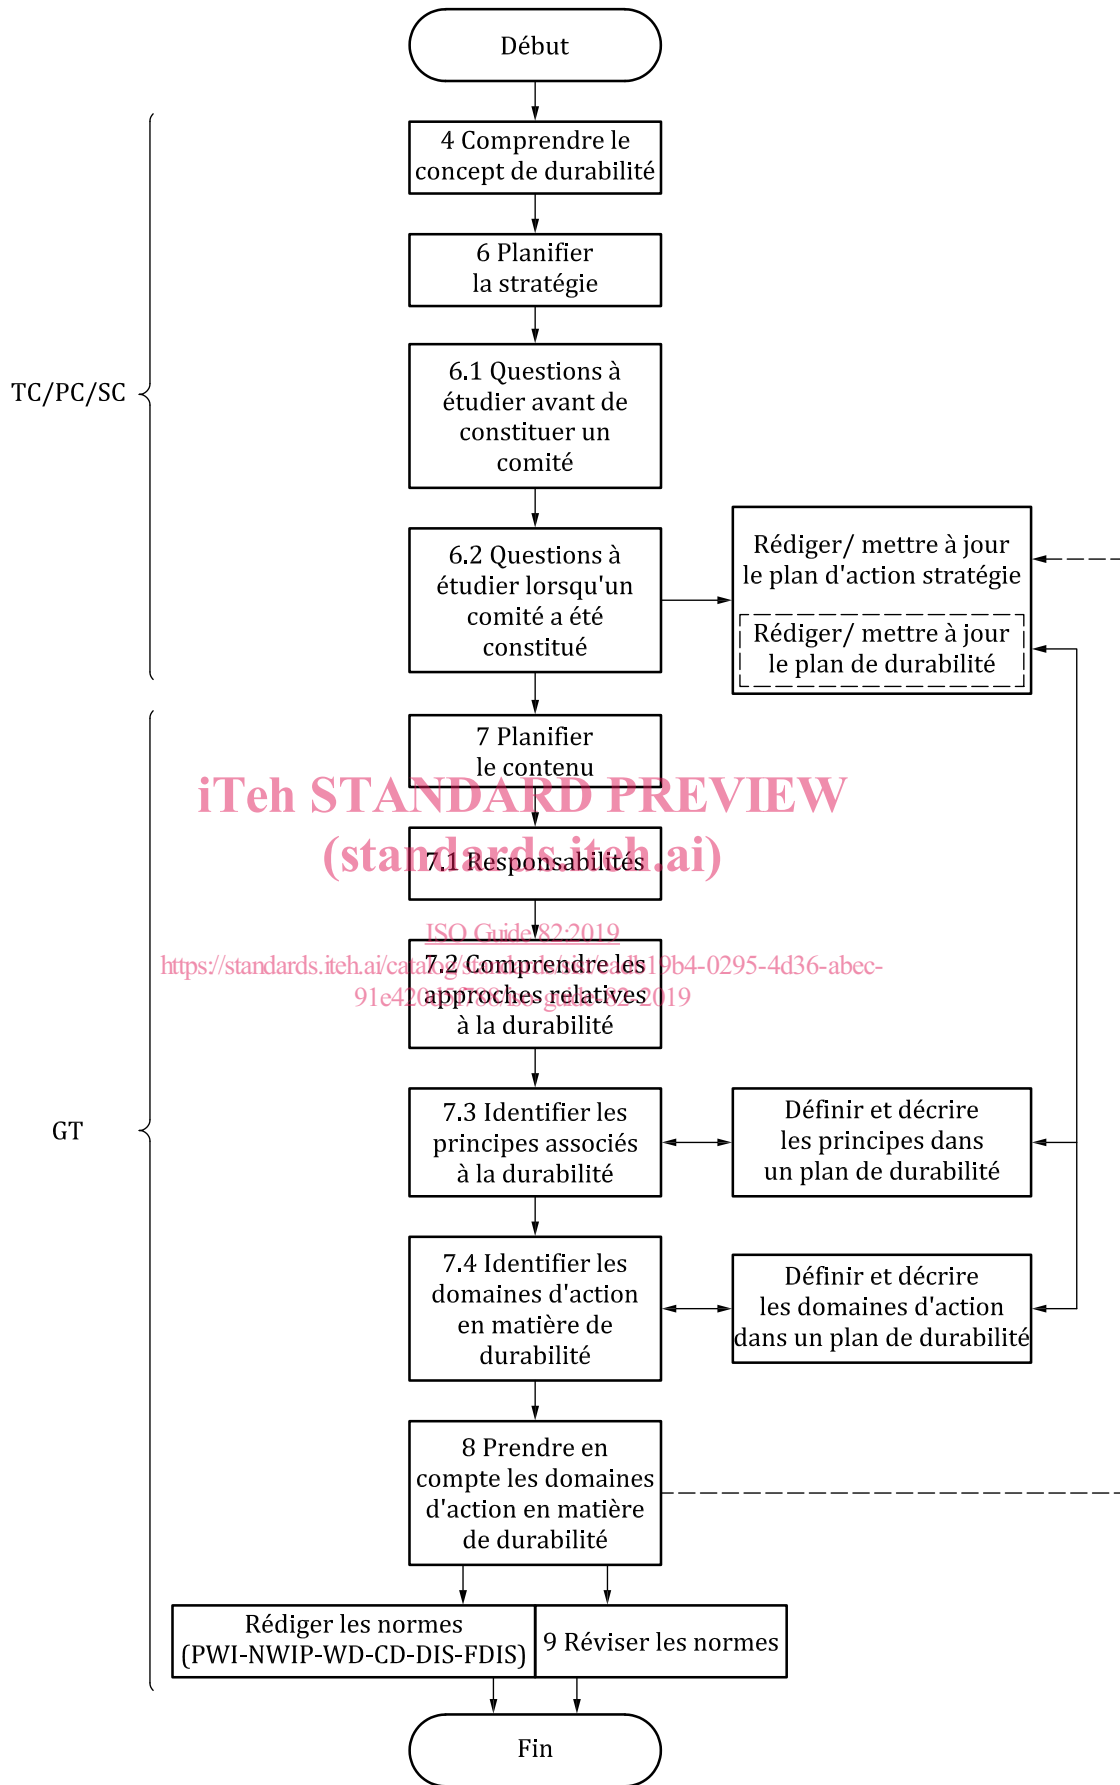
Début

TC/PC/SC

4 Comprendre le concept de durabilité

6 Planifier la stratégie

6.1 Questions à étudier avant de constituer un comité

6.2 Questions à étudier lorsqu'un comité a été constitué

Rédiger/ mettre à jour le plan d'action stratégie

Rédiger/ mettre à jour le plan de durabilité

GT

7 Planifier le contenu

iTeh STANDARD PREVIEW
(standards.iteh.ai)

7.1 Responsabilités

ISO Guide 82:2019
https://standards.iteh.ai/catalog/standards/sist/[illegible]19b4-0295-4d36-abec-91e420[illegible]/iso-guide-82-2019

7.2 Comprendre les approches relatives à la durabilité

7.3 Identifier les principes associés à la durabilité

Définir et décrire les principes dans un plan de durabilité

7.4 Identifier les domaines d'action en matière de durabilité

Définir et décrire les domaines d'action dans un plan de durabilité

8 Prendre en compte les domaines d'action en matière de durabilité

Rédiger les normes (PWI-NWIP-WD-CD-DIS-FDIS)

9 Réviser les normes

Fin